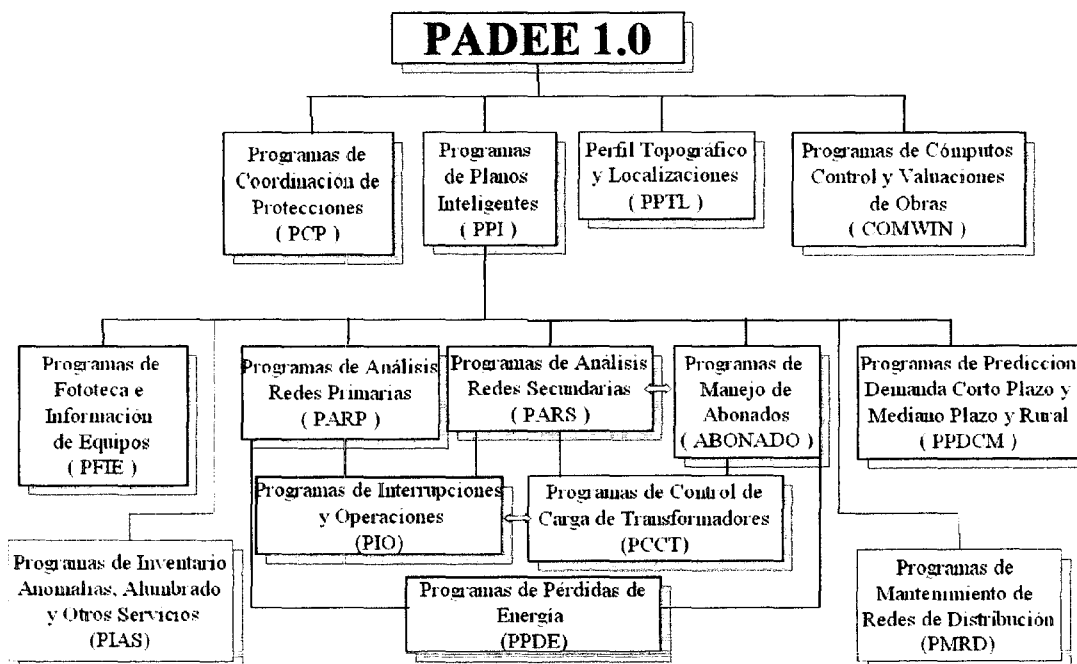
PADEE 1.0

Programas de Coordinacion de Protecciones ( PCP )

Programas de Planos Inteligentes ( PPI )

Perfil Topográfico y Localizaciones ( PPTL )

Programas de Cómputos Control y Valuaciones de Obras ( COMWIN )

Programas de Fototeca e Información de Equipos ( PFIE )

Programas de Análisis Redes Primarias ( PARP )

Programas de Análisis Redes Secundarias ( PARS )

Programas de Manejo de Abonados ( ABONADO )

Programas de Prediccion Demanda Corto Plazo y Mediano Plazo y Rural ( PPDCM )

Programas de Interrupciones y Operaciones (PIO)

Programas de Control de Carga de Transformadores (PCCT)

Programas de Inventario Anomalias, Alumbrado y Otros Servicios (PIAS)

Programas de Pérdidas de Energía (PPDE)

Programas de Mantenimiento de Redes de Distribución (PMRD)